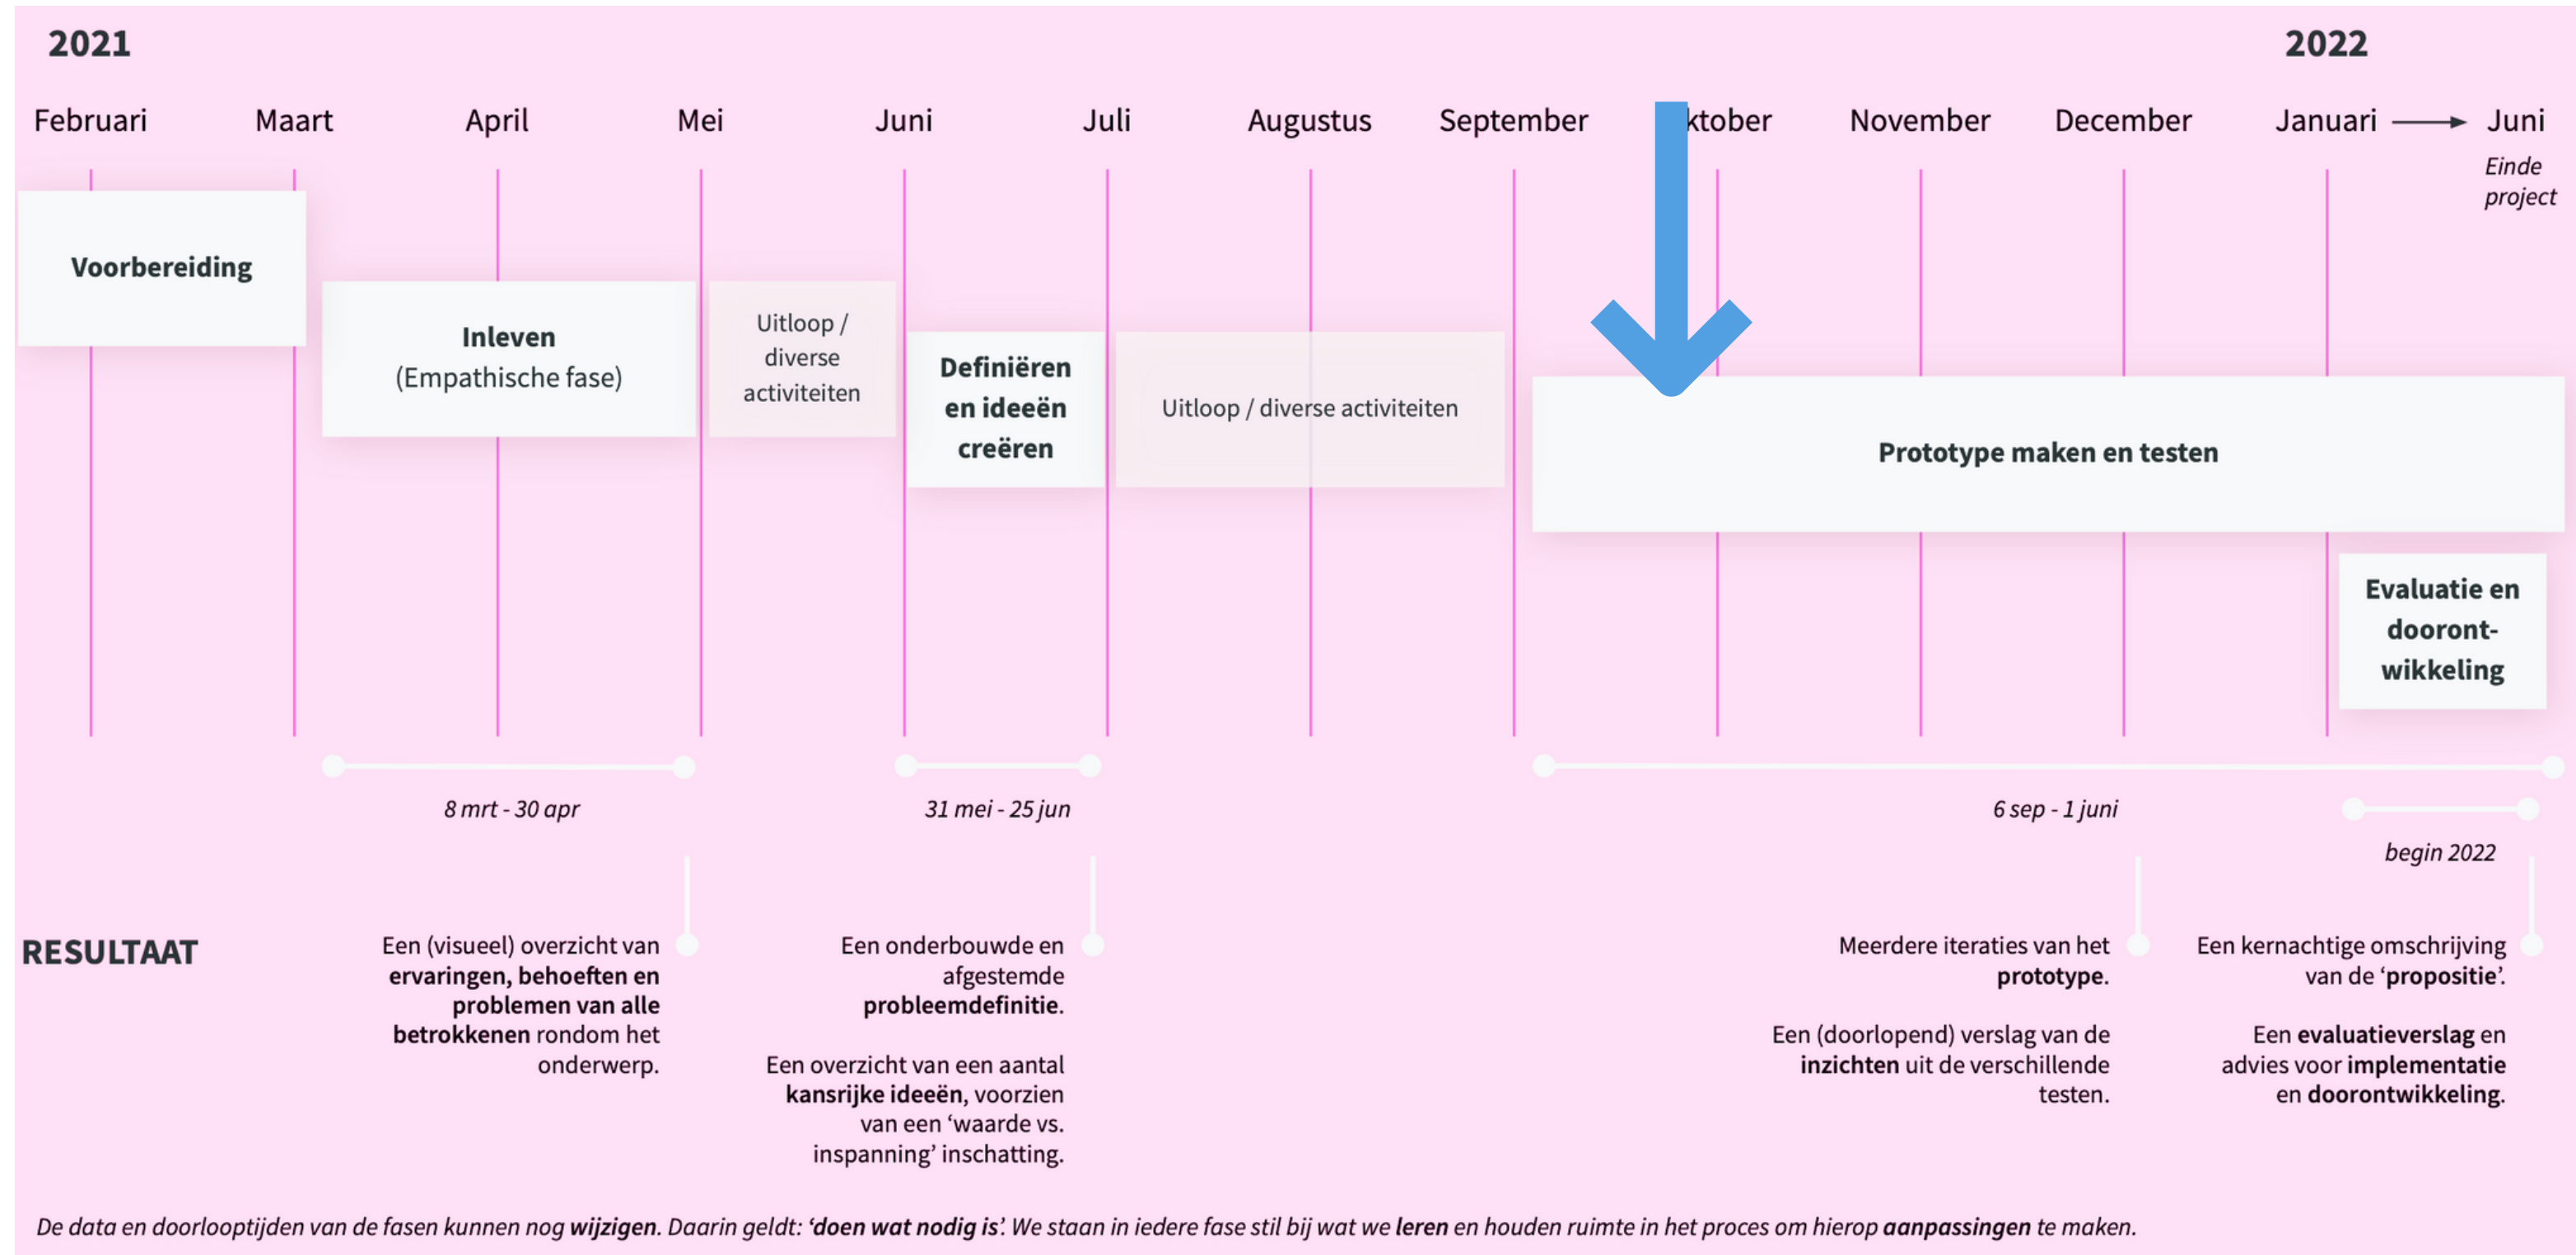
2021

2022

Februari Maart April Mei Juni Juli Augustus September ktober November December Januari → Juni

Einde project

Voorbereiding

Inleven (Empathische fase)

Uitloop / diverse activiteiten

Definiëren en ideeën creëren

Uitloop / diverse activiteiten

Prototype maken en testen

Evaluatie en doorontwikkeling

8 mrt - 30 apr

31 mei - 25 jun

6 sep - 1 juni

begin 2022

RESULTAAT

Een (visueel) overzicht van ervaringen, behoeften en problemen van alle betrokkenen rondom het onderwerp.

Een onderbouwde en afgestemde probleemdefinitie.

Een overzicht van een aantal kansrijke ideeën, voorzien van een 'waarde vs. inspanning' inschatting.

Meerdere iteraties van het prototype.

Een (doorlopend) verslag van de inzichten uit de verschillende testen.

Een kernachtige omschrijving van de 'propositie'.

Een evaluatieverslag en advies voor implementatie en doorontwikkeling.

De data en doorlooptijden van de fasen kunnen nog wijzigen. Daarin geldt: 'doen wat nodig is'. We staan in iedere fase stil bij wat we leren en houden ruimte in het proces om hierop aanpassingen te maken.